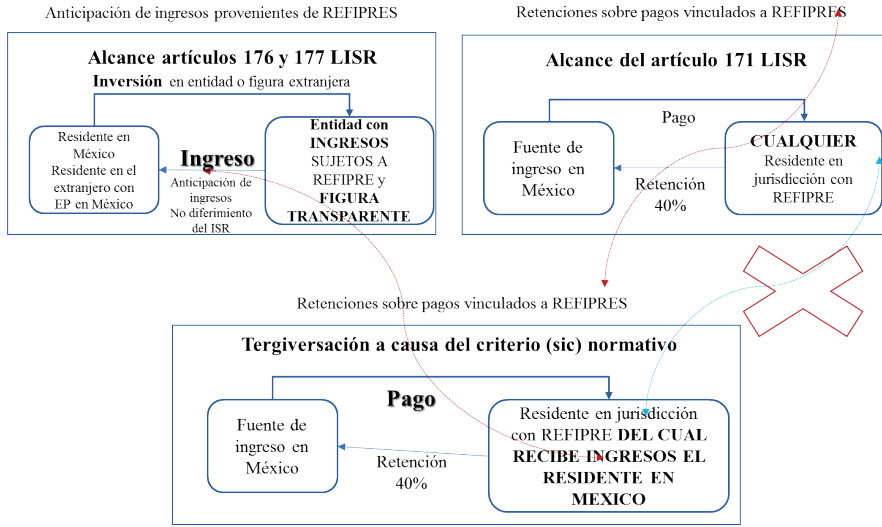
Anticipación de ingresos provenientes de REFIPRES

Alcance artículos 176 y 177 LISR

Inversión en entidad o figura extranjera

Residente en México Residente en el extranjero con EP en México

Ingreso

Anticipación de ingresos No diferimiento del ISR

Entidad con INGRESOS SUJETOS A REFIPRE y FIGURA TRANSPARENTE

Retenciones sobre pagos vinculados a REFIPRES

Alcance del artículo 171 LISR

Pago

Fuente de ingreso en México

Retención 40%

CUALQUIER Residente en jurisdicción con REFIPRE

Retenciones sobre pagos vinculados a REFIPRES

Tergiversación a causa del criterio (sic) normativo

Pago

Fuente de ingreso en México

Retención 40%

Residente en jurisdicción con REFIPRE DEL CUAL RECIBE INGRESOS EL RESIDENTE EN MEXICO